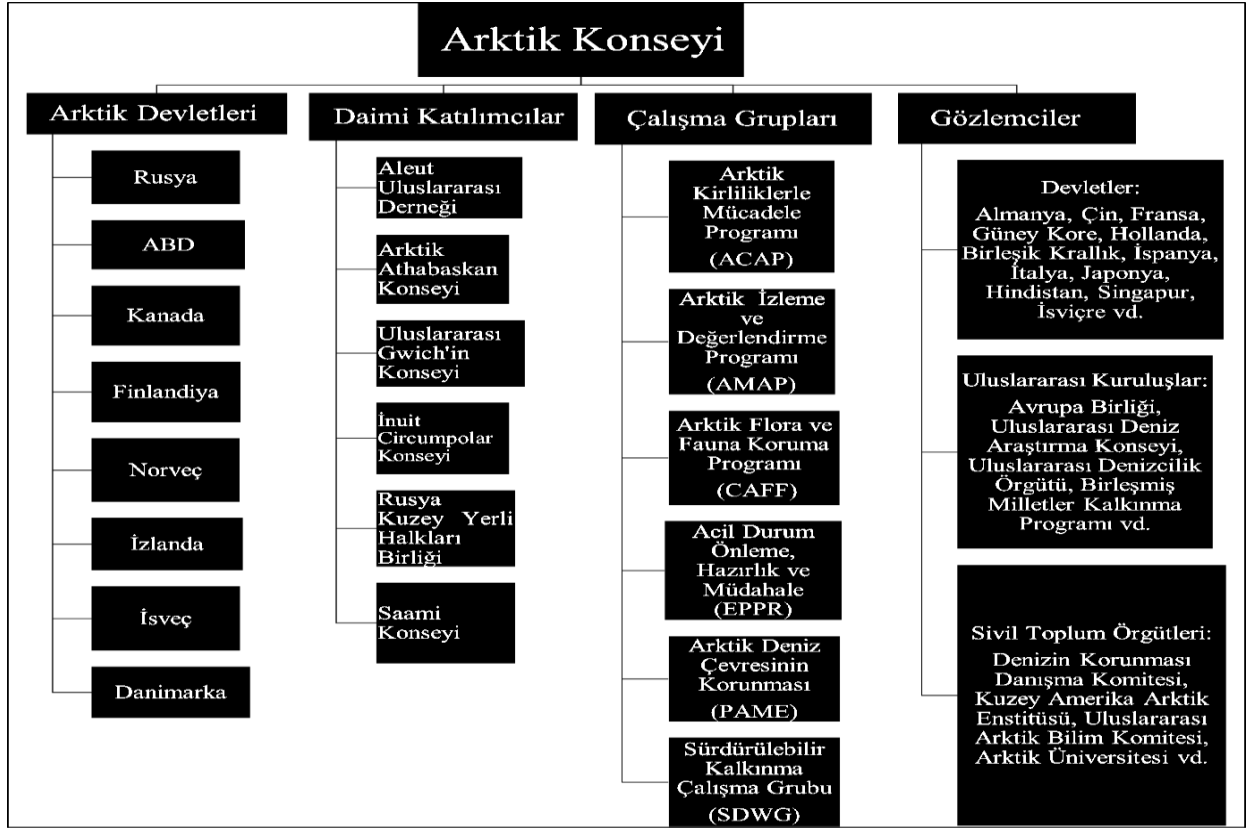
Arktik Konseyi

Arktik Devletleri

Rusya

ABD

Kanada

Finlandiya

Norveç

İzlanda

İsveç

Danimarka

Daimi Katılımcılar

Aleut Uluslararası Derneği

Arktik Athabaskan Konseyi

Uluslararası Gwich'in Konseyi

İnuit Circumpolar Konseyi

Rusya Kuzey Yerli Halkları Birliği

Saami Konseyi

Çalışma Grupları

Arktik Kirliliklerle Mücadele Programı (ACAP)

Arktik İzleme ve Değerlendirme Programı (AMAP)

Arktik Flora ve Fauna Koruma Programı (CAFF)

Acil Durum Önleme, Hazırlık ve Müdahale (EPPR)

Arktik Deniz Çevresinin Korunması (PAME)

Sürdürülebilir Kalkınma Çalışma Grubu (SDWG)

Gözlemciler

Devletler:
Almanya, Çin, Fransa, Güney Kore, Hollanda, Birleşik Krallık, İspanya, İtalya, Japonya, Hindistan, Singapur, İsviçre vd.

Uluslararası Kuruluşlar:
Avrupa Birliği, Uluslararası Deniz Araştırma Konseyi, Uluslararası Denizcilik Örgütü, Birleşmiş Milletler Kalkınma Programı vd.

Sivil Toplum Örgütleri:
Denizin Korunması Danışma Komitesi, Kuzey Amerika Arktik Enstitüsü, Uluslararası Arktik Bilim Komitesi, Arktik Üniversitesi vd.